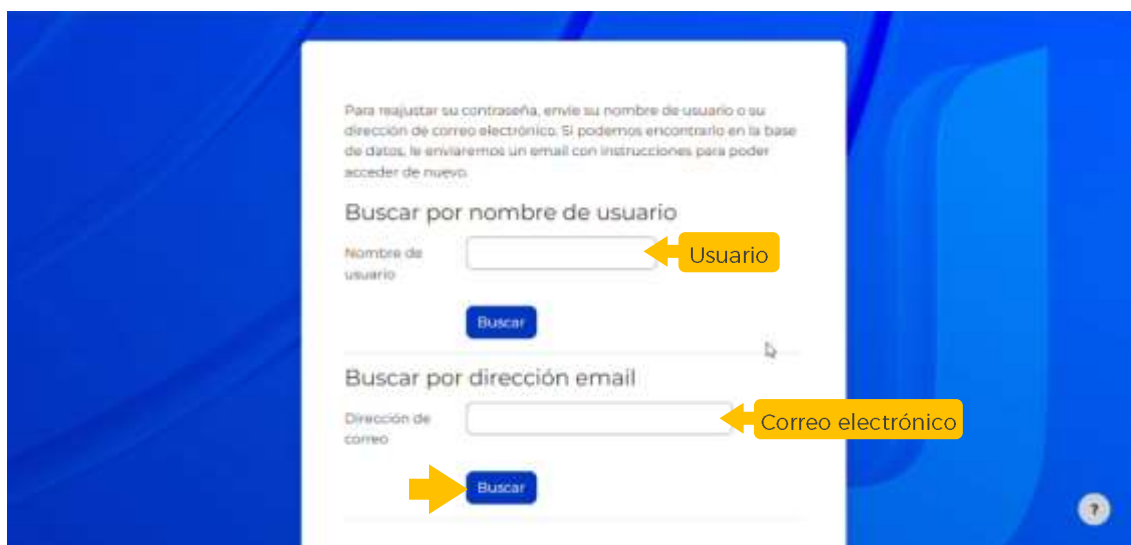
Para reajustar su contraseña, envíe su nombre de usuario o su dirección de correo electrónico. Si podemos encontrarlo en la base de datos, le enviaremos un email con instrucciones para poder acceder de nuevo.

Buscar por nombre de usuario

Nombre de usuario

Usuario

Buscar

Buscar por dirección email

Dirección de correo

Correo electrónico

Buscar

?